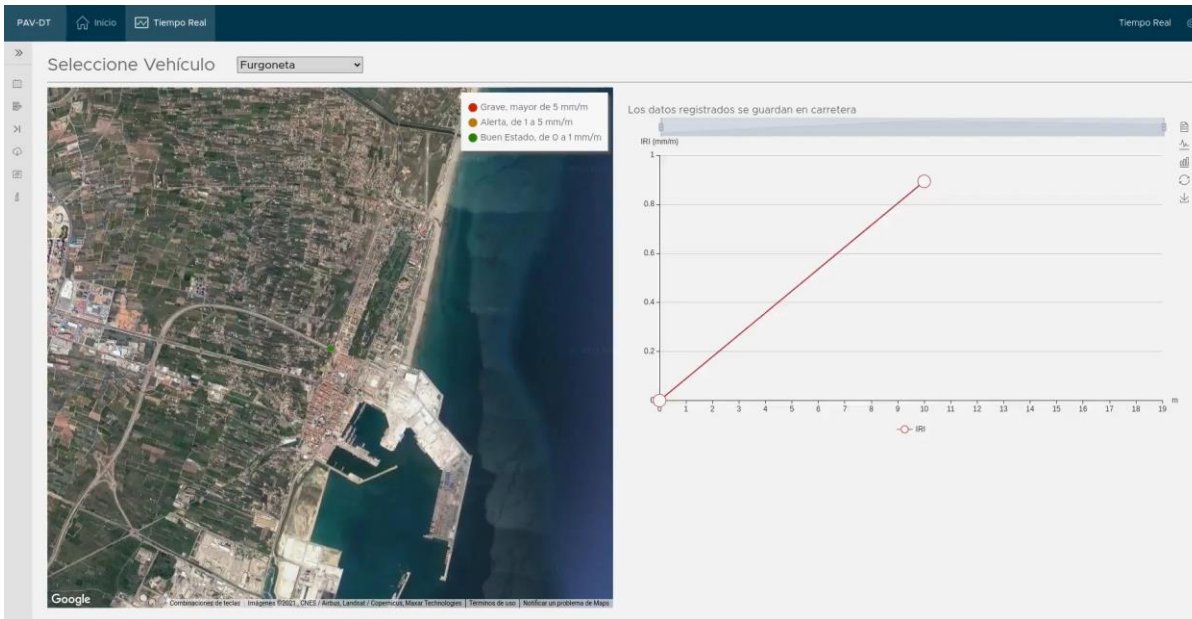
PAV-DT Inicio Tiempo Real

Tiempo Real

Seleccione Vehículo Furgoneta

Grave, mayor de 5 mm/m
Alerta, de 1 a 5 mm/m
Buen Estado, de 0 a 1 mm/m

Google Combinaciones de teclas Imágenes ©2021 , CNES / Airbus, Landsat / Copernicus, Maxar Technologies Términos de uso Notificar un problema de Maps

Los datos registrados se guardan en carretera

IRI (mm/m)
1
0.8
0.6
0.4
0.2
0

0 1 2 3 4 5 6 7 8 9 10 11 12 13 14 15 16 17 18 19 m

IRI